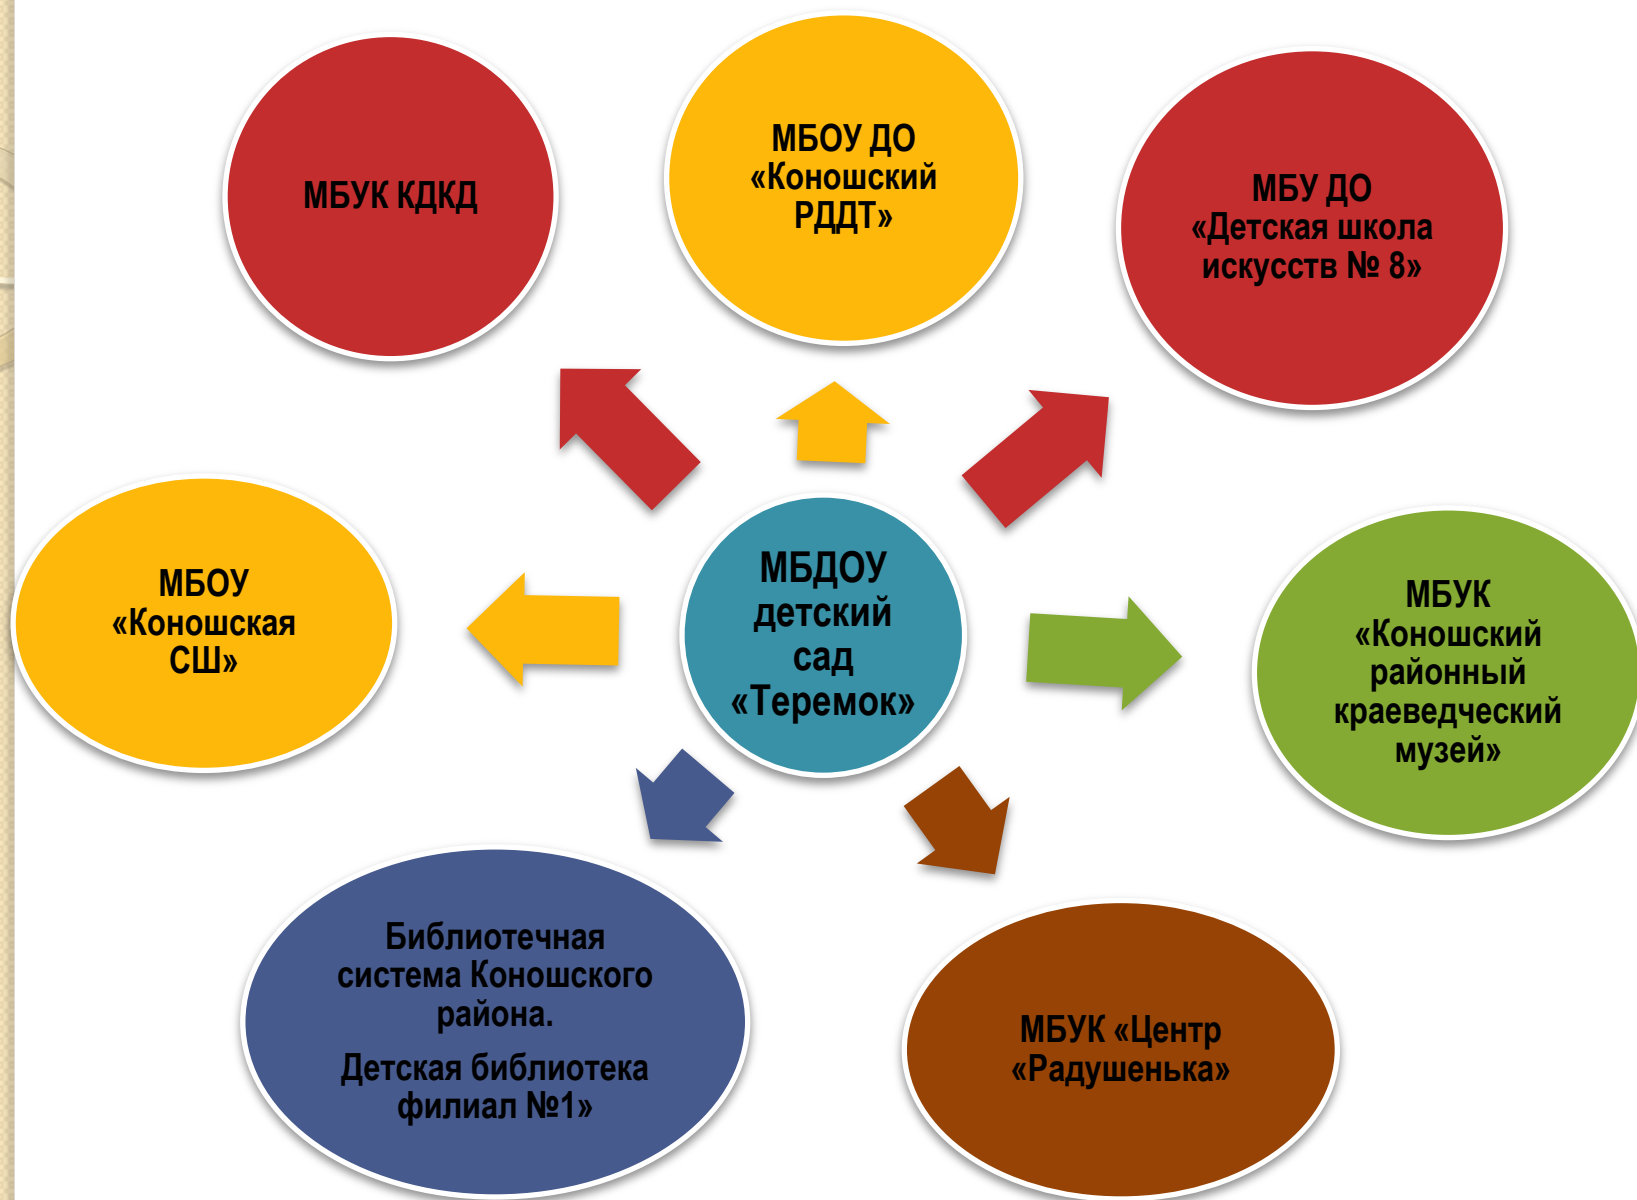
МБУК КДКД

МБОУ ДО «Коношский РДДТ»

МБУ ДО «Детская школа искусств № 8»

МБОУ «Коношская СШ»

МБДОУ детский сад «Теремок»

МБУК «Коношский районный краеведческий музей»

Библиотечная система Коношского района.

Детская библиотека филиал №1»

МБУК «Центр «Радушенька»